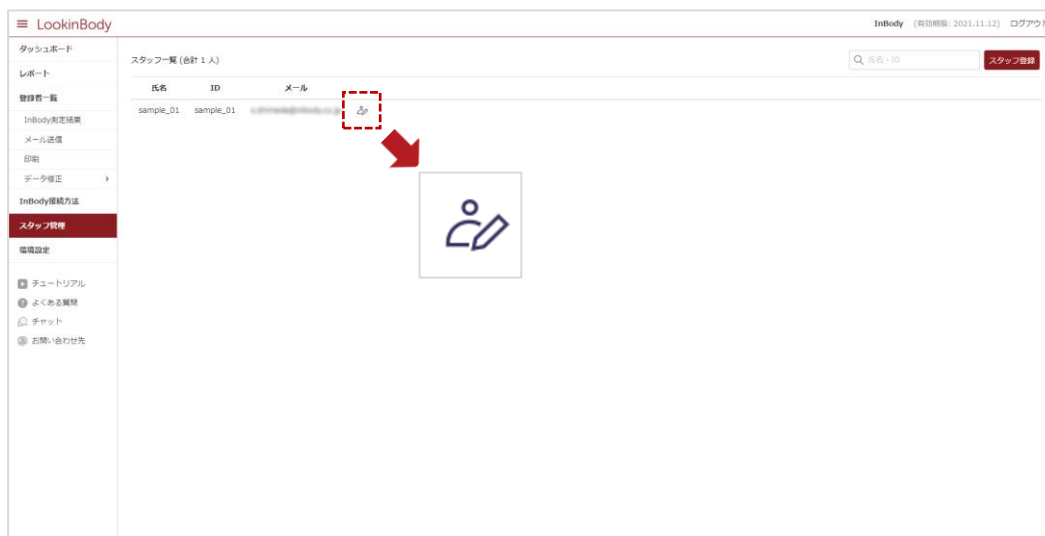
≡ LookinBody

InBody (有効期限: 2021.11.12) ログアウト

ダッシュボード
レポート
登録者一覧
InBody測定結果
メール送信
印刷
データ修正
InBody接続方法
スタッフ管理
環境設定

チュートリアル
よくある質問
チャット
お問い合わせ先

スタッフ一覧 (合計 1 人)

氏名・ID

スタッフ登録

| 氏名 | ID | メール |
|---|---|---|
| sample_01 | sample_01 | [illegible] |